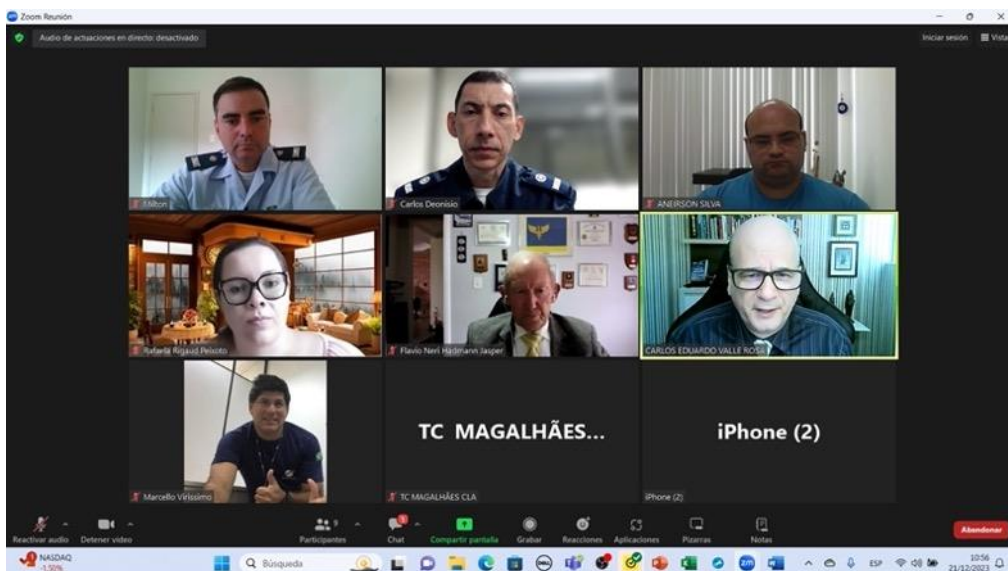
Zoom Reunión

Audio de actuaciones en directo: desactivado

Iniciar sesión Vista

Milton

Carlos Deonisio

ANEIRSON SILVA

Rafaela Rigaud Peixoto

Flavio Neri Hadmann Jasper

CARLOS EDUARDO VALLE ROSA

Marcello Virissimo

TC MAGALHÃES...

TC MAGALHÃES CLA

iPhone (2)

iPhone (2)

Reactivar audio Detener vídeo Participantes 9 Chat Compartir pantalla Grabar Reacciones Aplicaciones Pizarras Notas Abandonar

NASDAQ -1,50%

Búsqueda

ESP 10:56 21/12/2023